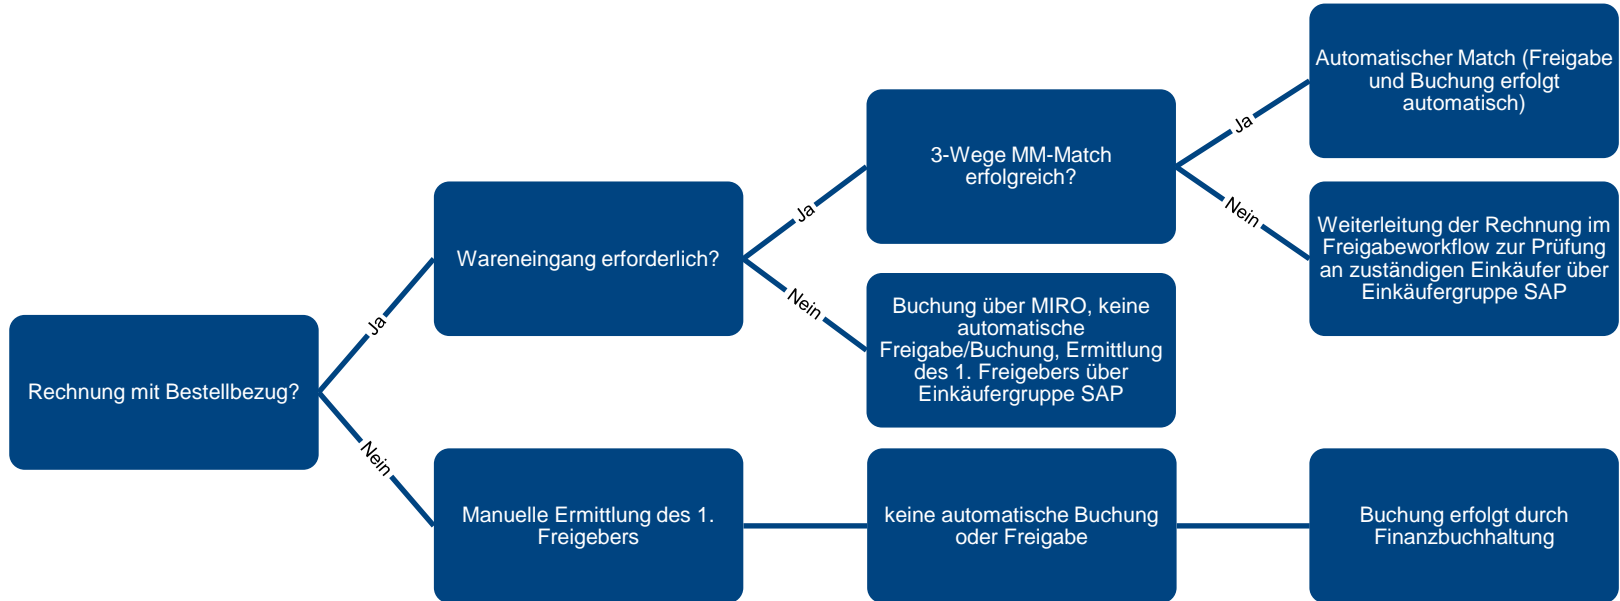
Rechnung mit Bestellbezug?

Ja

Wareneingang erforderlich?

Ja

3-Wege MM-Match erfolgreich?

Ja

Automatischer Match (Freigabe und Buchung erfolgt automatisch)

Nein

Weiterleitung der Rechnung im Freigabeworkflow zur Prüfung an zuständigen Einkäufer über Einkäufergruppe SAP

Nein

Buchung über MIRO, keine automatische Freigabe/Buchung, Ermittlung des 1. Freigebers über Einkäufergruppe SAP

Nein

Manuelle Ermittlung des 1. Freigebers

keine automatische Buchung oder Freigabe

Buchung erfolgt durch Finanzbuchhaltung